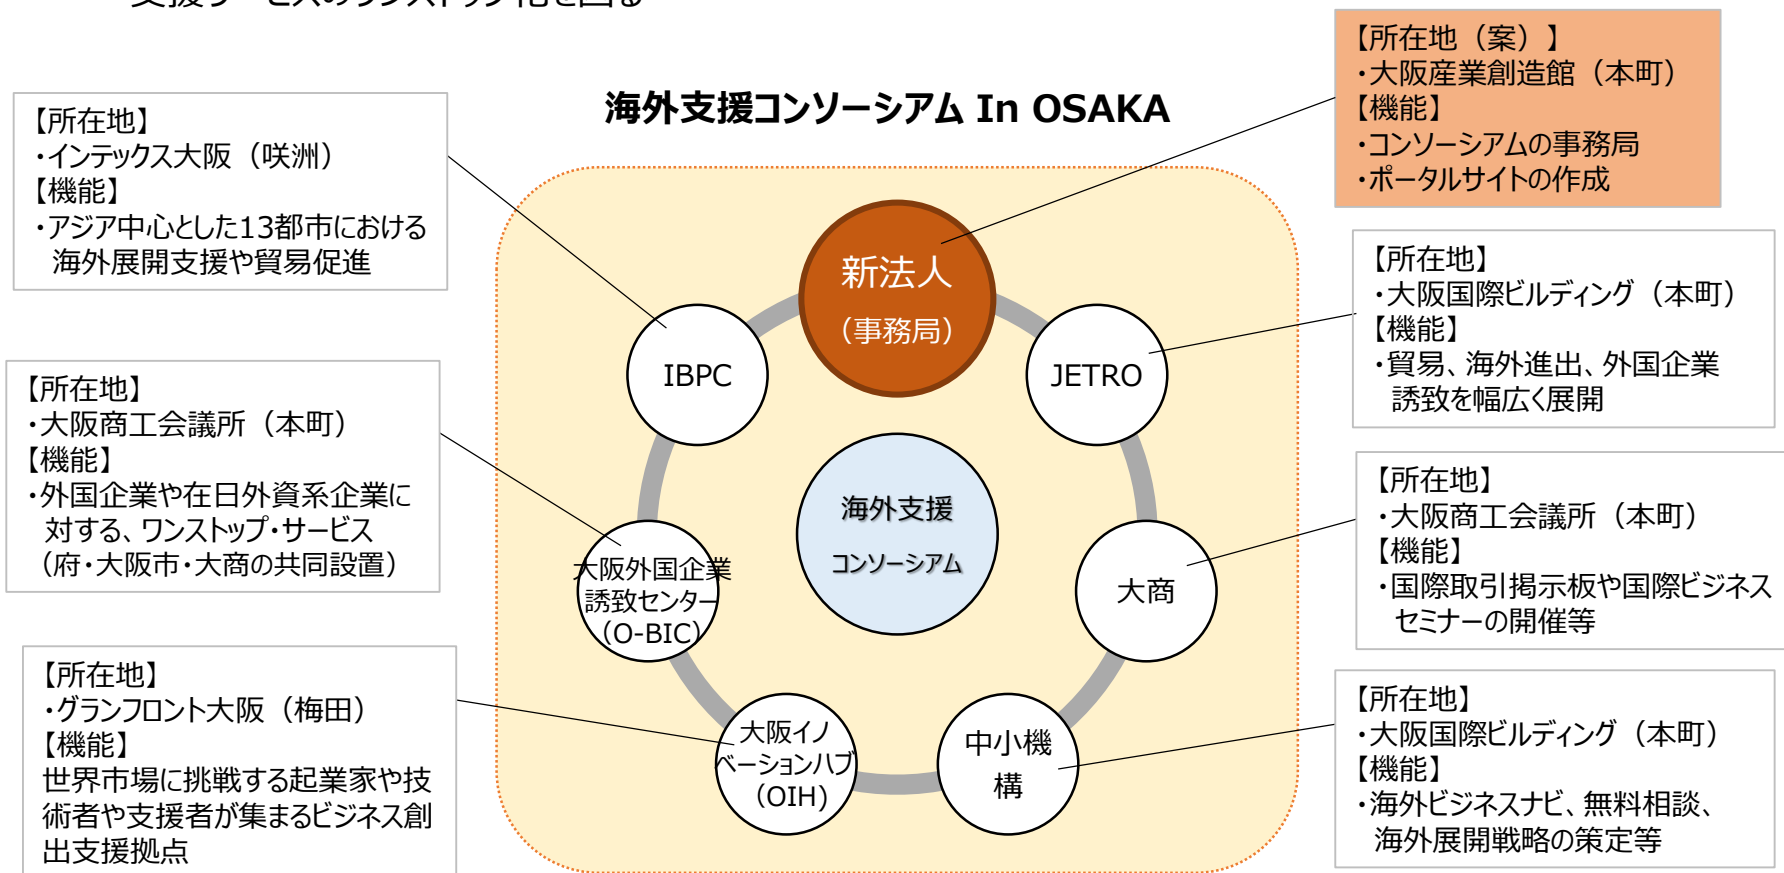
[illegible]

海外支援コンソーシアム In OSAKA

【所在地】
・インテックス大阪（咲洲）
【機能】
・アジア中心とした13都市における海外展開支援や貿易促進

【所在地（案）】
・大阪産業創造館（本町）
【機能】
・コンソーシアムの事務局
・ポータルサイトの作成

【所在地】
・大阪国際ビルディング（本町）
【機能】
・貿易、海外進出、外国企業誘致を幅広く展開

【所在地】
・大阪商工会議所（本町）
【機能】
・外国企業や在日外資系企業に対する、ワンストップ・サービス（府・大阪市・大商の共同設置）

【所在地】
・大阪商工会議所（本町）
【機能】
・国際取引掲示板や国際ビジネスセミナーの開催等

【所在地】
・グランフロント大阪（梅田）
【機能】
世界市場に挑戦する起業家や技術者や支援者が集まるビジネス創出支援拠点

【所在地】
・大阪国際ビルディング（本町）
【機能】
・海外ビジネスナビ、無料相談、海外展開戦略の策定等

新法人
（事務局）

IBPC

JETRO

海外支援
コンソーシアム

大阪外国企業誘致センター（O-BIC）

大商

大阪イノベーションハブ（OIH）

中小機構